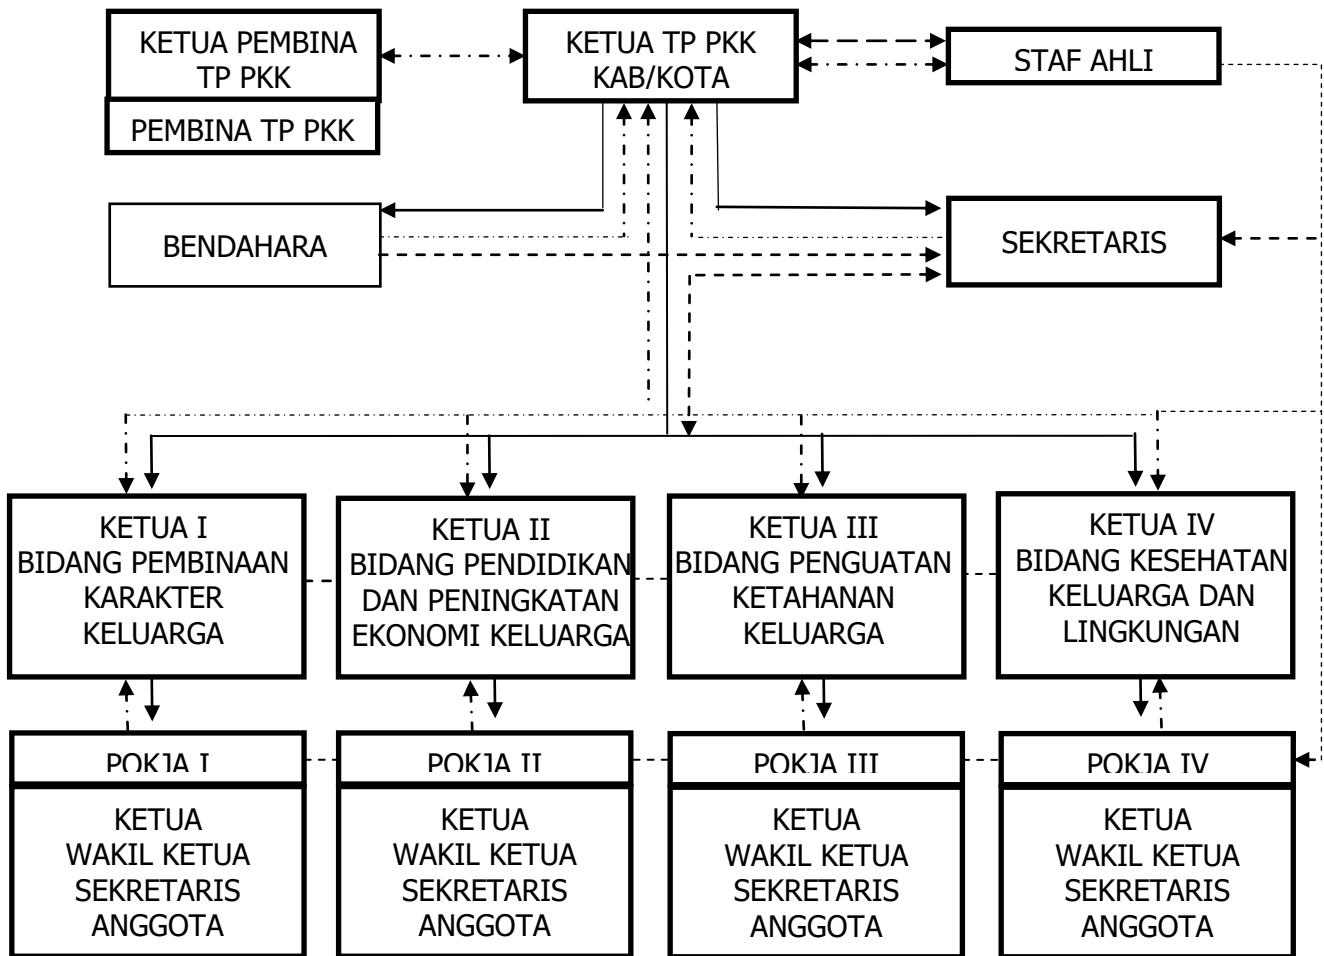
KETUA PEMBINA TP PKK

PEMBINA TP PKK

KETUA TP PKK KAB/KOTA

STAF AHLI

BENDAHARA

SEKRETARIS

KETUA I BIDANG PEMBINAAN KARAKTER KELUARGA

KETUA II BIDANG PENDIDIKAN DAN PENINGKATAN EKONOMI KELUARGA

KETUA III BIDANG PENGUATAN KETAHANAN KELUARGA

KETUA IV BIDANG KESEHATAN KELUARGA DAN LINGKUNGAN

POKJA I

KETUA
WAKIL KETUA
SEKRETARIS
ANGGOTA

POKJA II

KETUA
WAKIL KETUA
SEKRETARIS
ANGGOTA

POKJA III

KETUA
WAKIL KETUA
SEKRETARIS
ANGGOTA

POKJA IV

KETUA
WAKIL KETUA
SEKRETARIS
ANGGOTA